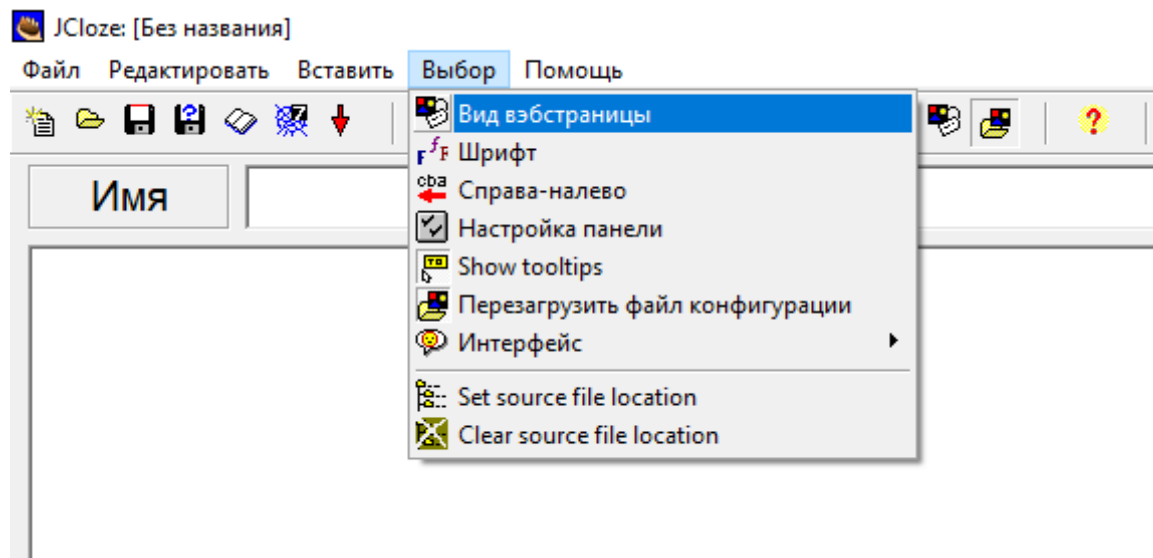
JCloze: [Без названия]

Файл Редактировать Вставить Выбор Помощь

Имя

Вид вэбстраницы
Шрифт
Справа-налево
Настройка панели
Show tooltips
Перезагрузить файл конфигурации
Интерфейс
Set source file location
Clear source file location